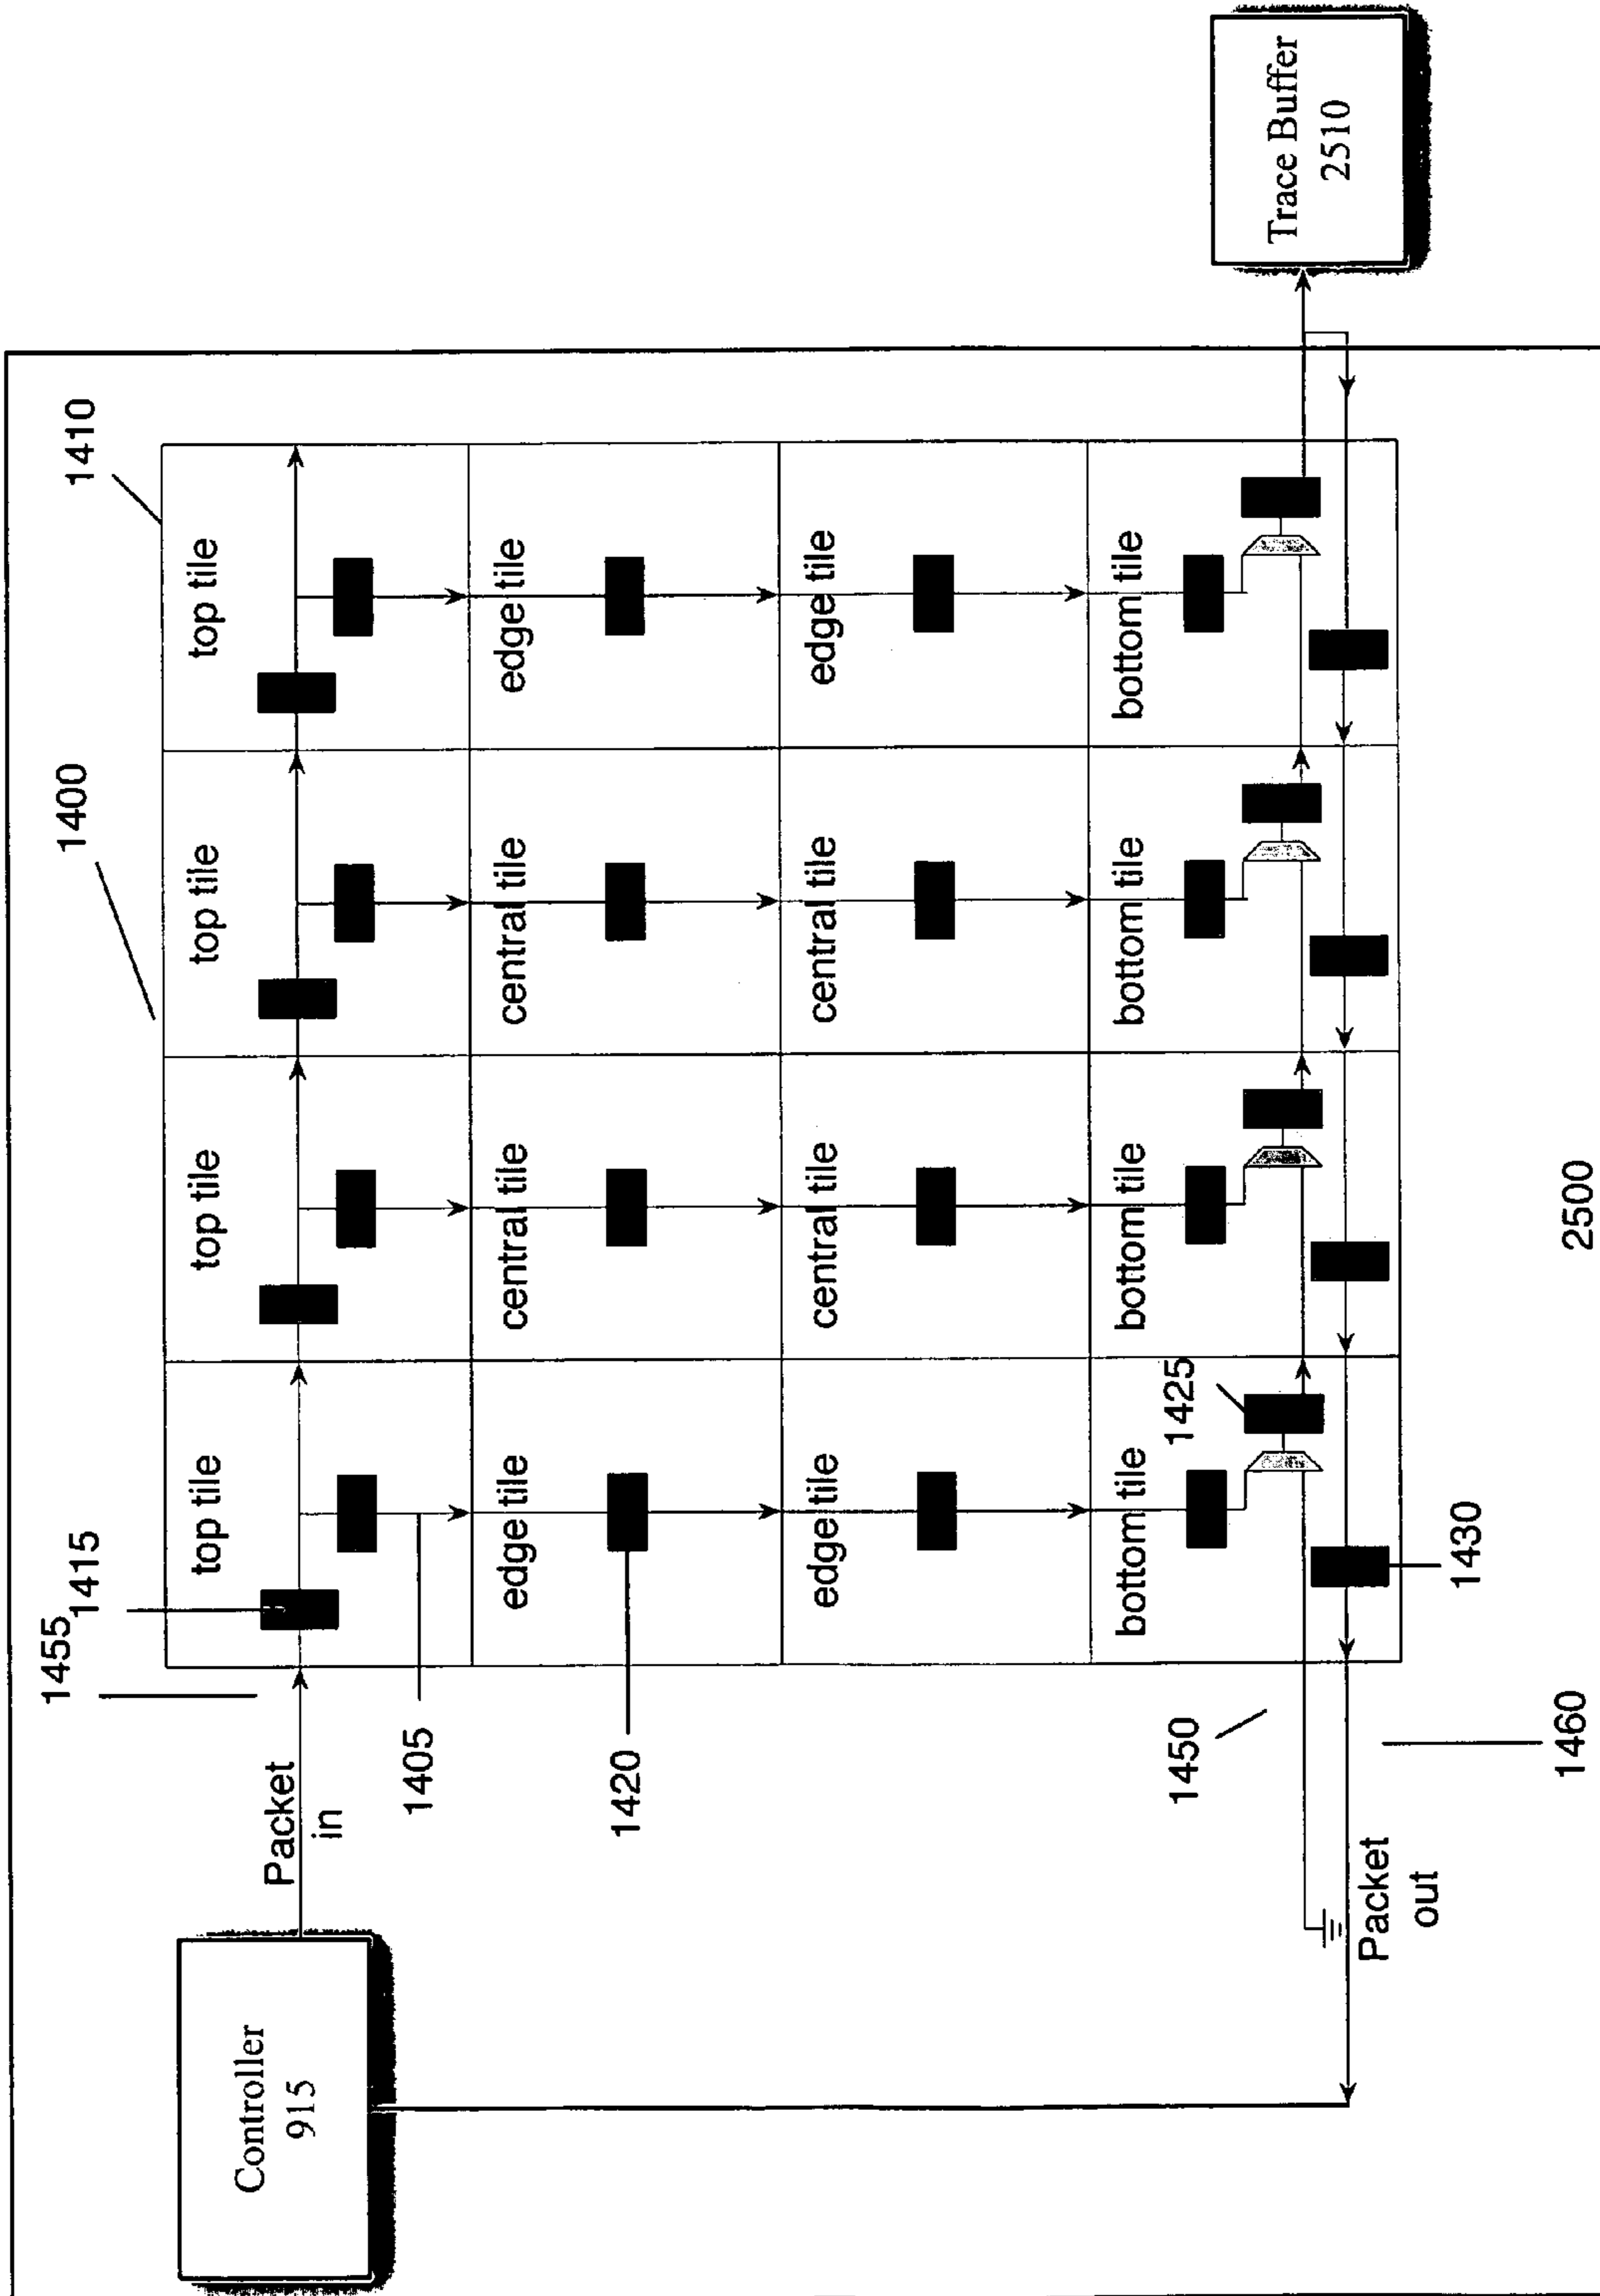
Trace Buffer
2510

1410

1400

top tile
edge tile
edge tile
bottom tile

top tile
central tile
central tile
bottom tile

top tile
central tile
central tile
bottom tile

top tile
edge tile
edge tile
bottom tile

2500

1455
1415

1425

1430

1405

1420

1450

1460

Packet in

Packet out

Controller
915